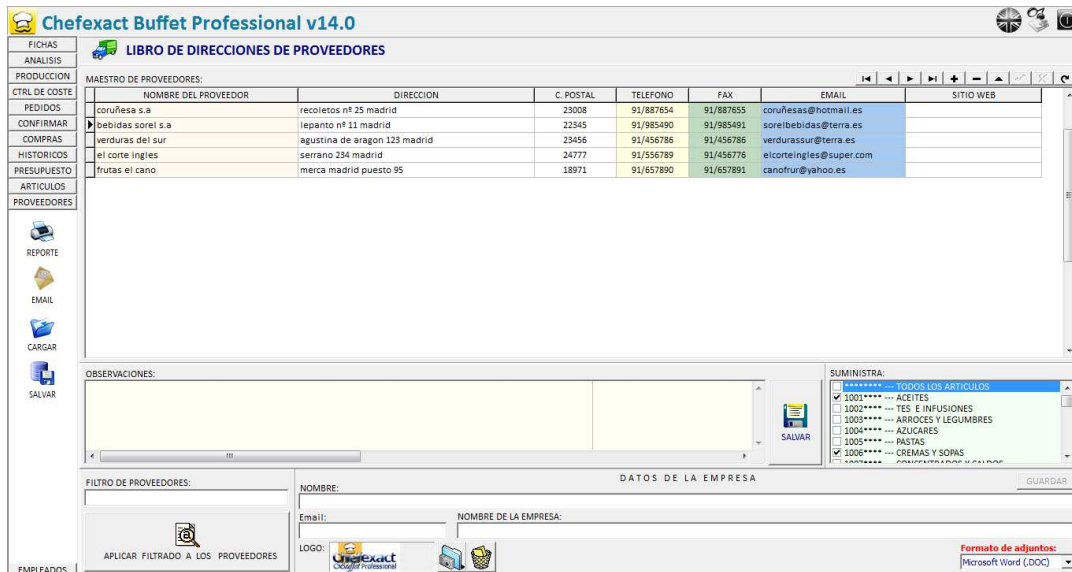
Chefexact Buffet Professional v14.0

FICHAS
ANALISIS
PRODUCCION
CTRL DE COSTE
PEDIDOS
CONFIRMAR
COMPRAS
HISTORICOS
PRESUPUESTO
ARTICULOS
PROVEEDORES

REPORTE
EMAIL
CARGAR
SALVAR

EMPLEADOS

LIBRO DE DIRECCIONES DE PROVEEDORES

MAESTRO DE PROVEEDORES:

| NOMBRE DEL PROVEEDOR | DIRECCION | C. POSTAL | TELEFONO | FAX | EMAIL | SITIO WEB |
|---|---|---|---|---|---|---|
| coruñesa s.a | recoletos nº 25 madrid | 23008 | 91/887654 | 91/887655 | coruñesas@hotmail.es | |
| bebidas sorel s.a | lepanto nº 11 madrid | 22345 | 91/985490 | 91/985491 | sorelbebidas@terra.es | |
| verduras del sur | agustina de aragon 123 madrid | 23456 | 91/456786 | 91/456786 | verdurassur@terra.es | |
| el corte ingles | serrano 234 madrid | 24777 | 91/556789 | 91/456776 | elcorteingles@super.com | |
| frutas el cano | merca madrid puesto 95 | 18971 | 91/657890 | 91/657891 | canofrur@yahoo.es | |

OBSERVACIONES:

SALVAR

SUMINISTRA:
******** --- TODOS LOS ARTICULOS
1001**** --- ACEITES
1002**** --- TES E INFUSIONES
1003**** --- ARROCES Y LEGUMBRES
1004**** --- AZUCARES
1005**** --- PASTAS
1006**** --- CREMAS Y SOPAS
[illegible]

FILTRO DE PROVEEDORES:

APLICAR FILTRADO A LOS PROVEEDORES

DATOS DE LA EMPRESA
GUARDAR
NOMBRE:
Email:
NOMBRE DE LA EMPRESA:
LOGO:
Chefexact Buffet Professional

Formato de adjuntos:
Microsoft Word (.DOC)